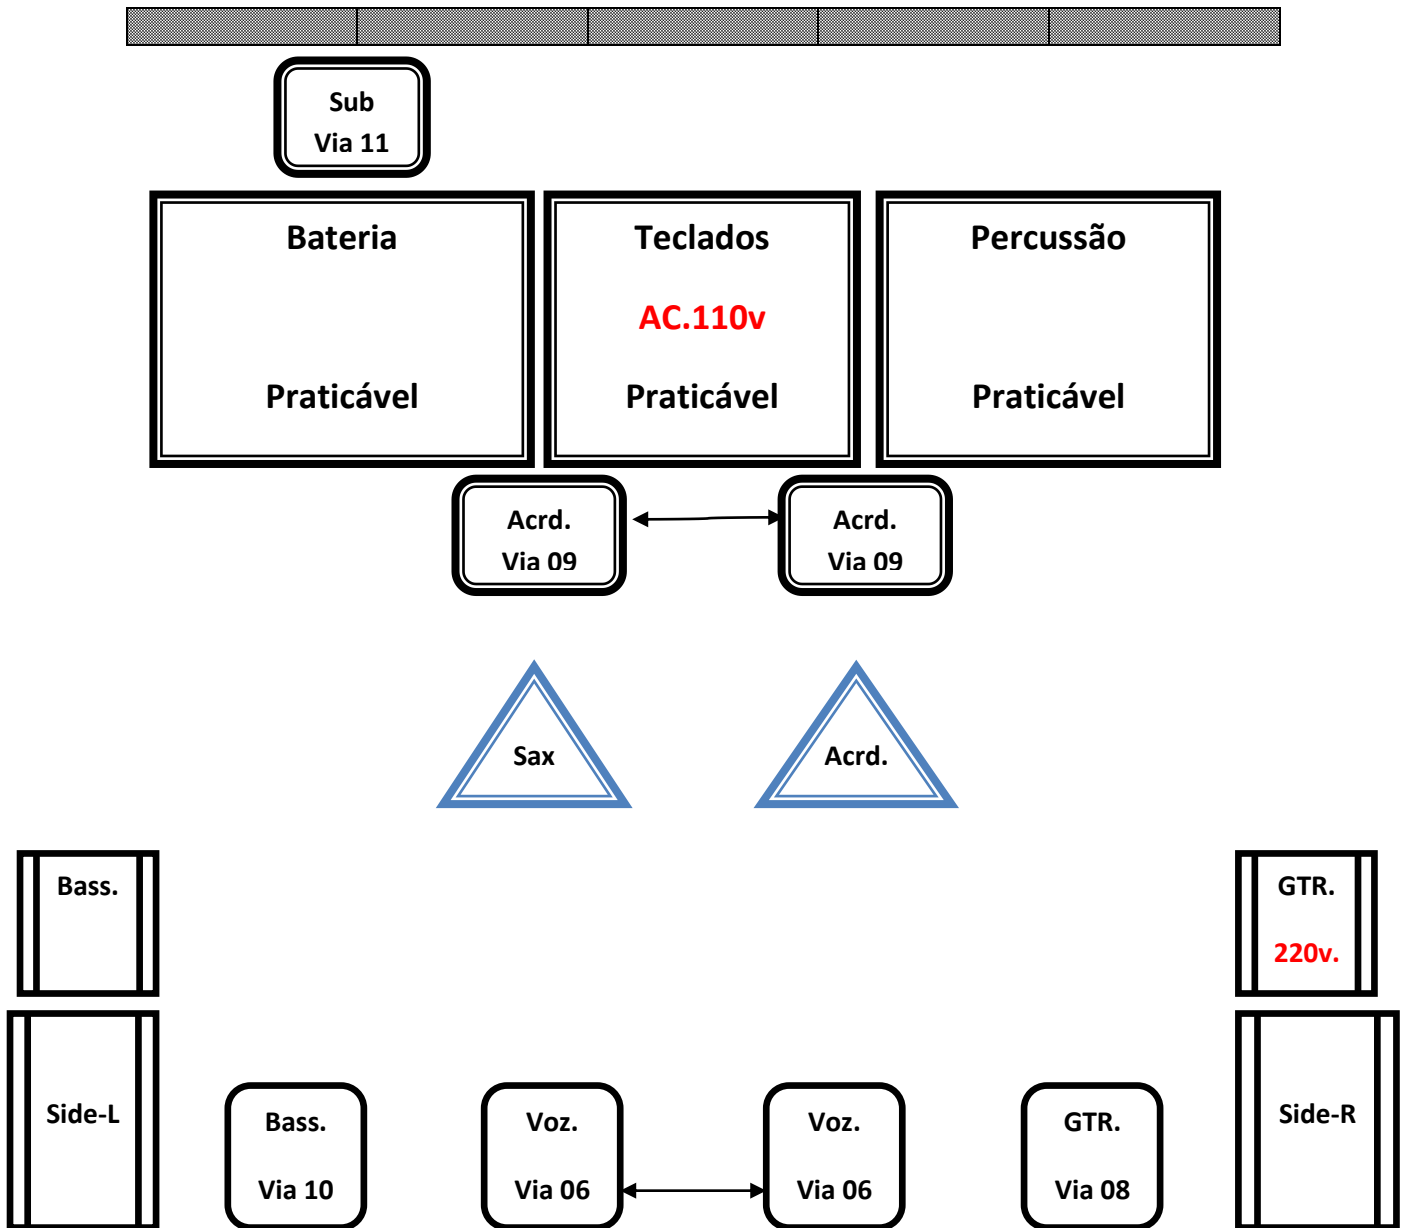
Sub
Via 11

Bateria

Praticável

Teclados

AC.110v

Praticável

Percussão

Praticável

Acrd.
Via 09

Acrd.
Via 09

Sax

Acrd.

Bass.

GTR.
220v.

Side-L

Bass.
Via 10

Voz.
Via 06

Voz.
Via 06

GTR.
Via 08

Side-R